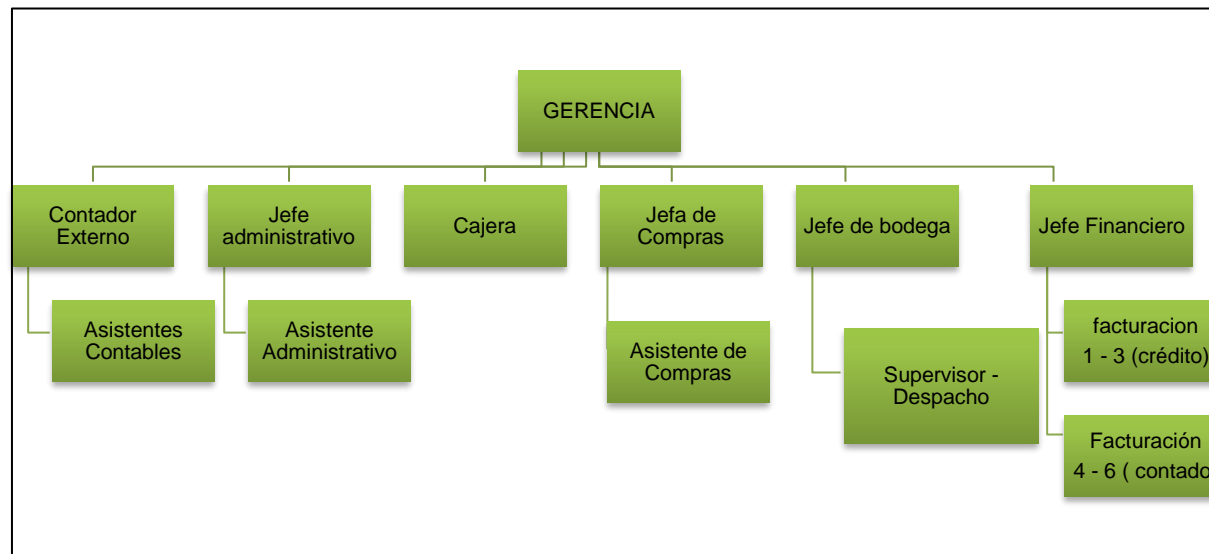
GERENCIA

Contador Externo

Asistentes Contables

Jefe administrativo

Asistente Administrativo

Cajera

Jefa de Compras

Asistente de Compras

Jefe de bodega

Supervisor - Despacho

Jefe Financiero

facturacion 1 - 3 (crédito)

Facturación 4 - 6 ( contado